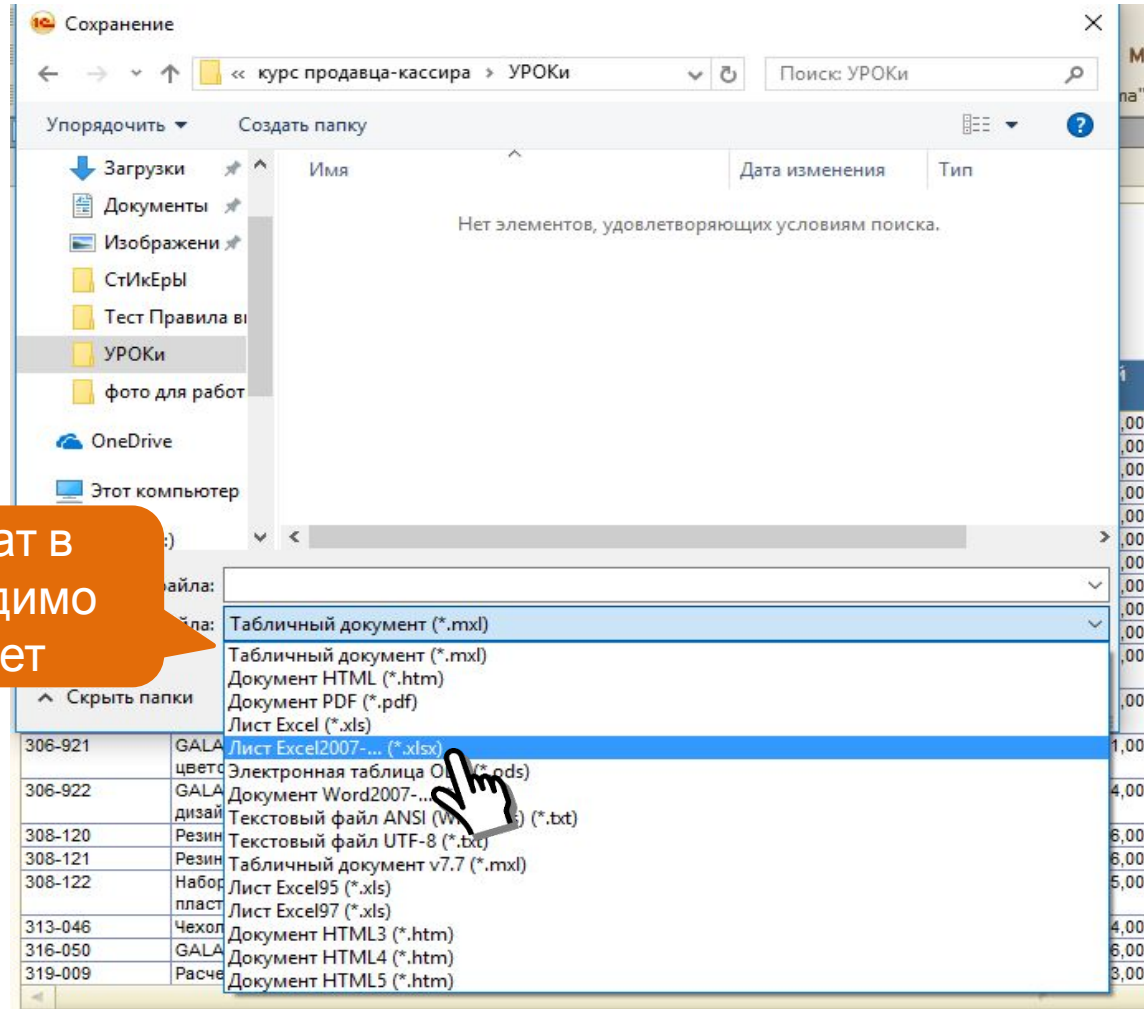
Сохранение

« курс продавца-кассира › УРОКи

Поиск: УРОКи

Упорядочить ▾ Создать папку

Загрузки
Документы
Изображени
СтИкЕрЫ
Тест Правила в
УРОКи
фото для работ
OneDrive
Этот компьютер

Имя Дата изменения Тип

Нет элементов, удовлетворяющих условиям поиска.

ат в
димо
ет

айла:
йла: Табличный документ (*.mxl)

Скрыть папки

Табличный документ (*.mxl)
Документ HTML (*.htm)
Документ PDF (*.pdf)
Лист Excel (*.xls)
Лист Excel2007-... (*.xlsx)
Электронная таблица O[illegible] (*.ods)
Документ Word2007-...
Текстовый файл ANSI (W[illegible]) (*.txt)
Текстовый файл UTF-8 (*.txt)
Табличный документ v7.7 (*.mxl)
Лист Excel95 (*.xls)
Лист Excel97 (*.xls)
Документ HTML3 (*.htm)
Документ HTML4 (*.htm)
Документ HTML5 (*.htm)

306-921 GALA цвето
306-922 GALA дизай
308-120 Резин
308-121 Резин
308-122 Набор пласт
313-046 Чехол
316-050 GALA
319-009 Расче

,00
,00
,00
,00
,00
,00
,00
,00
,00
,00
,00
,00
1,00
4,00
6,00
6,00
5,00
4,00
6,00
3,00